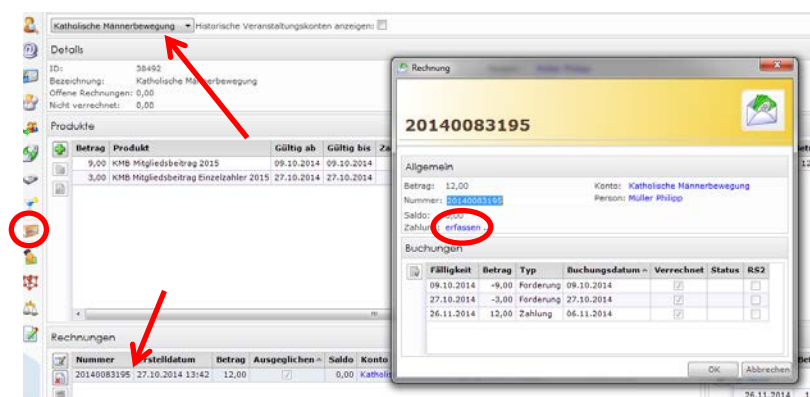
Katholische Männerbewegung ▾ Historische Veranstaltungskonten anzeigen:

Details

ID: 58492
Bezeichnung: Katholische Männerbewegung
Offene Rechnungen: 0,00
Nicht verrechnet: 0,00

Produkte

| Betrag | Produkt | Gültig ab | Gültig bis | Za |
|---|---|---|---|---|
| 9,00 | KMB Mitgliedsbeitrag 2015 | 09.10.2014 | 09.10.2014 | |
| 3,00 | KMB Mitgliedsbeitrag Einzelzahler 2015 | 27.10.2014 | 27.10.2014 | |

Rechnungen

| Nummer | Erstelldatum | Betrag | Ausgeglichen | Saldo | Konto |
|---|---|---|---|---|---|
| 20140083195 | 27.10.2014 13:42 | 12,00 | | 0,00 | Katholi |

Rechnung

20140083195

Allgemein

Betrag: 12,00
Nummer: 20140083195
Saldo: 0,00
Zahlung: erfassen
Konto: Katholische Männerbewegung
Person: Müller Philipp

Buchungen

| Fälligkeit | Betrag | Typ | Buchungsdatum | Verrechnet | Status | RS2 |
|---|---|---|---|---|---|---|
| 09.10.2014 | -9,00 | Forderung | 09.10.2014 | | | |
| 27.10.2014 | -3,00 | Forderung | 27.10.2014 | | | |
| 26.11.2014 | 12,00 | Zahlung | 06.11.2014 | | | |

OK
Abbrechen

26.11.2014